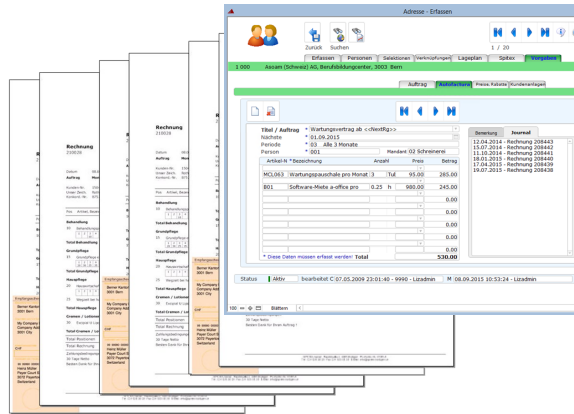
Adresse - Erfassen

Zurück Suchen

1 / 20

Erfassen | Personen | Selektionen | Verknüpfungen | Lageplan | Spitex | Vorgaben

1 000 Ascom (Schweiz) AG, Berufsbildungcenter, 3003 Bern

Auftrag | Aufträge | Preise, Rabatte | Kundenanlagen

Titel / Auftrag * Wartungsvertrag ab <<NextRg>>
Nächste * 01.09.2015
Periode * 03 Alle 3 Monate
Person * 001 Mandant 02 Schreinerei

| Artikel-N | Bezeichnung | Anzahl | | Preis | Betrag |
|---|---|---|---|---|---|
| MCL063 | Wartungspauschale pro Monat | 3 | Tul | 95.00 | 285.00 |
| B01 | Software-Miete a-office pro | 0.25 | h | 980.00 | 245.00 |

* Diese Daten müssen erfasst werden! Total 530.00

Semerkung | Journal

12.04.2014 - Rechnung 208443
15.07.2014 - Rechnung 208442
11.10.2014 - Rechnung 208441
18.01.2015 - Rechnung 208440
17.04.2015 - Rechnung 208439
19.07.2015 - Rechnung 208438

Status Aktiv bearbeitet C 07.05.2009 23:01:40 - 9990 - Lizadmin M 08.09.2015 10:53:24 - Lizadmin

Blättern

Rechnung
210028

Rechnung
230028